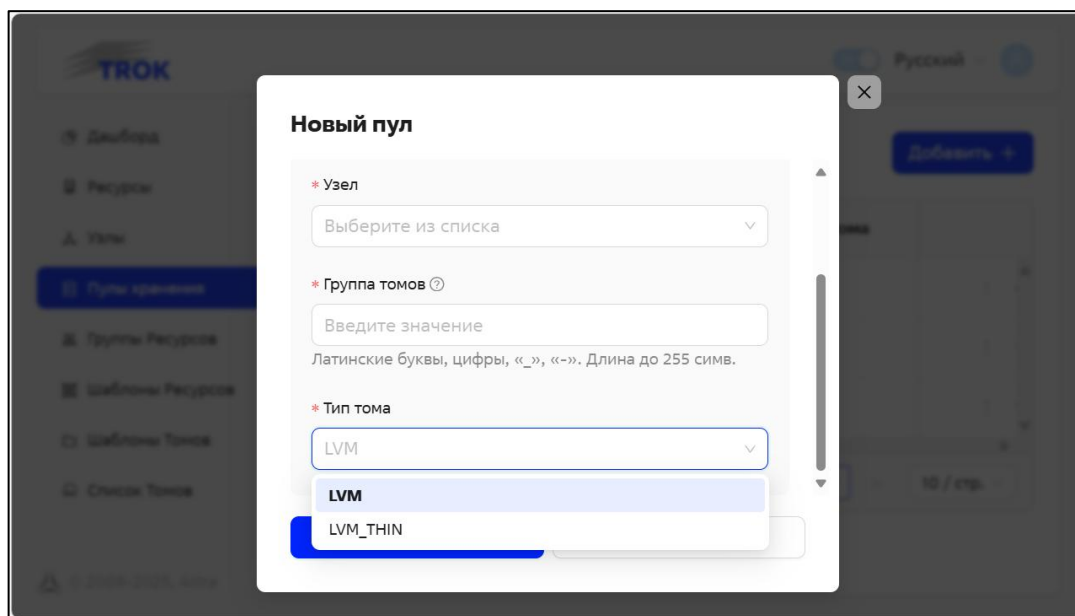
TROK

Русский

Дашборд

Ресурсы

Узлы

Пулы хранения

Группы Ресурсов

Шаблоны Ресурсов

Шаблоны Томов

Список Томов

Добавить +

10 / стр.

Новый пул

* Узел

Выберите из списка

* Группа томов ⓘ

Введите значение

Латинские буквы, цифры, «_», «-». Длина до 255 симв.

* Тип тома

LVM

LVM

LVM_THIN

×